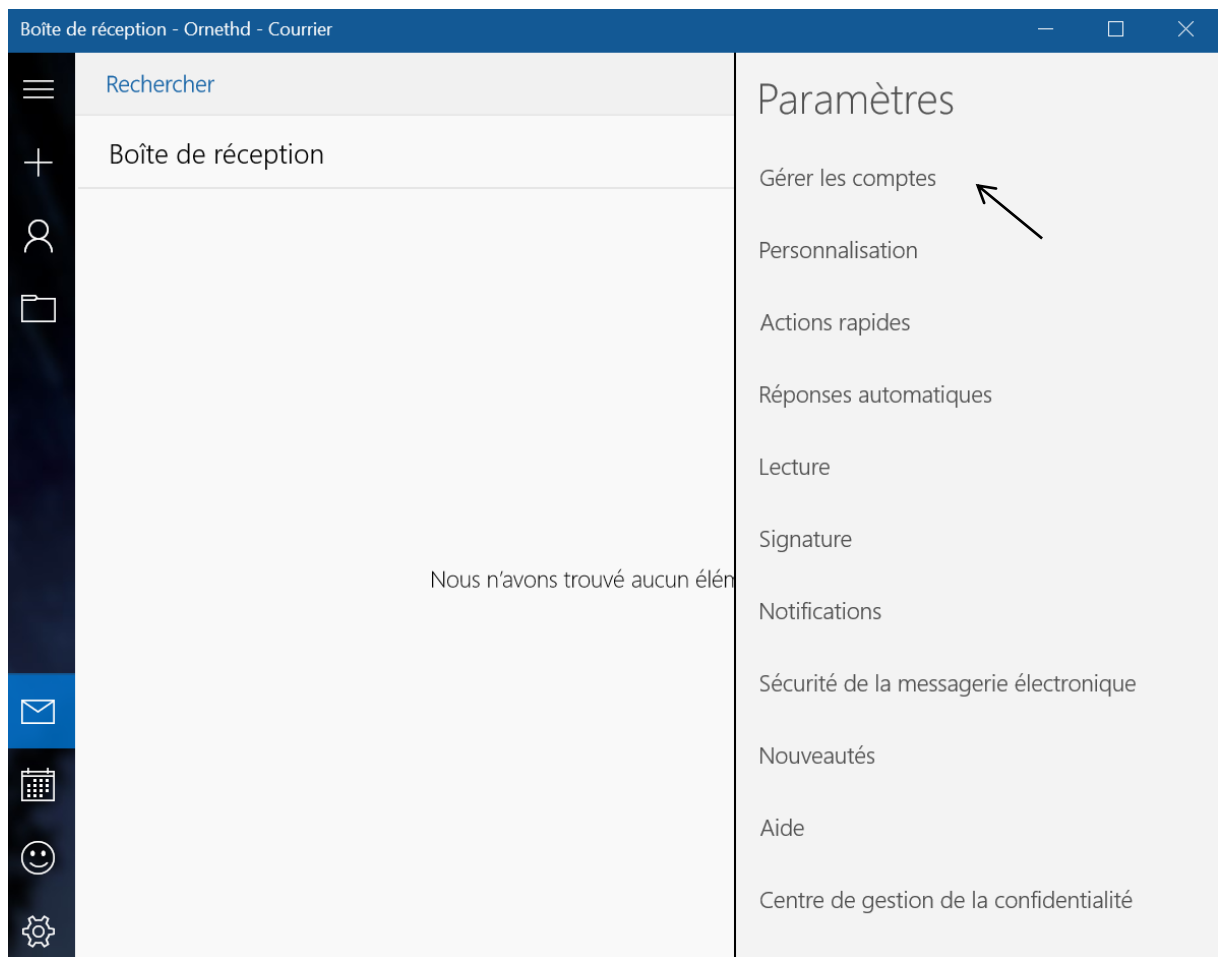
Boîte de réception - Ornethd - Courrier

Rechercher

Boîte de réception

Nous n'avons trouvé aucun élém

Paramètres

Gérer les comptes

Personnalisation

Actions rapides

Réponses automatiques

Lecture

Signature

Notifications

Sécurité de la messagerie électronique

Nouveautés

Aide

Centre de gestion de la confidentialité